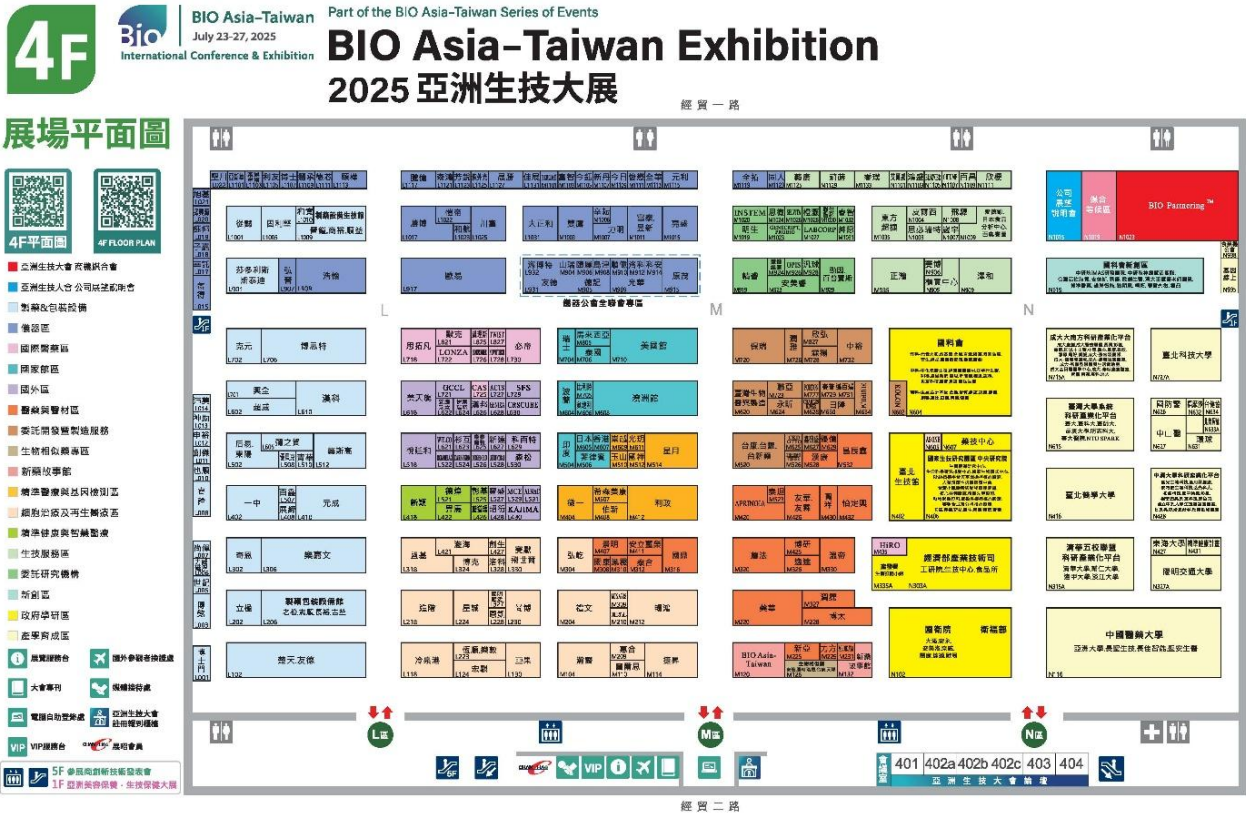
4F

BIO Asia–Taiwan
July 23-27, 2025
International Conference & Exhibition

Part of the BIO Asia–Taiwan Series of Events
BIO Asia–Taiwan Exhibition
2025 亞洲生技大展

經貿一路

展場平面圖

4F平面圖
4F FLOOR PLAN

亞洲生技大會 商機媒合會
亞洲生技大會 公司基礎簡報會
製藥&包裝設備
儀器區
國際館專區
國家館區
國外區
醫藥與醫材區
委託開發暨製造服務
生物相似藥專區
新藥故事館
精準醫療與基因檢測區
細胞治療及再生醫療區
精準健康與智慧醫療
生技服務區
委託研究機構
新創區
政府學研區
產學育成區

展覽諮詢台
國外參觀者接待處
大會專刊
媒體接待處
電腦自助登錄處
亞洲生技大會 註冊報到櫃檯
VIP接待台
長榮會員

5F 參展商創新技術發表會
1F 亞洲美容保養・生技保健大展

公司展覽說明會
媒合等候區
BIO Partnering™

L
M
N

生醫公會生技會專區
國科會
藥物中心
工研院生技中心
經濟部產業技術司
國衛院
衛福部
中國醫藥大學
臺北科技大學
臺北醫學大學
陽明交通大學
清華大學
東海大學
BIO Asia-Taiwan
LONZA
KAIMA

L區
M區
N區

會議室
401 402a 402b 402c 403 404
亞洲生技大會論壇

經貿二路